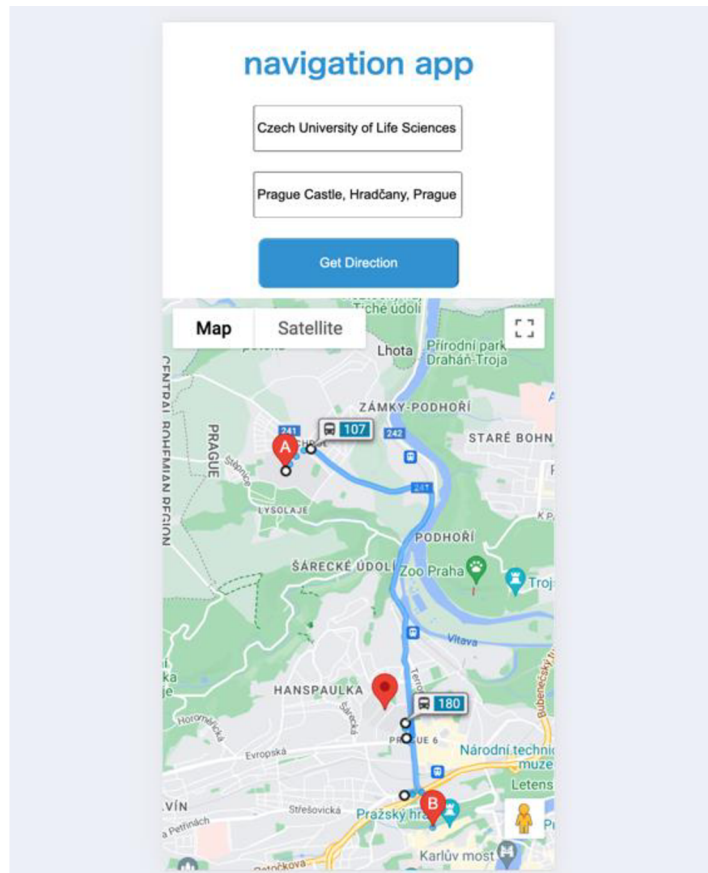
navigation app

Czech University of Life Sciences

Prague Castle, Hradčany, Prague

Get Direction

Map
Satellite

Tiché údolí
Přírodní park Draháň-Troja
Lhota
ZÁMKY-PODHOŘÍ
241
107
242
STARÉ BOHN
CENTRAL BOHEMIAN REGION
PRAGUE
A
241
LYSOLAJE
PODHOŘÍ
ŠÁRECKÉ ÚDOLÍ
Zoo Praha
Troj
Vltava
HANSPAULKA
180
PRAGUE 6
Evropská
Národní techni muze
Letens
VÍN
Střešovická
B
Pražský hr
Karlův most